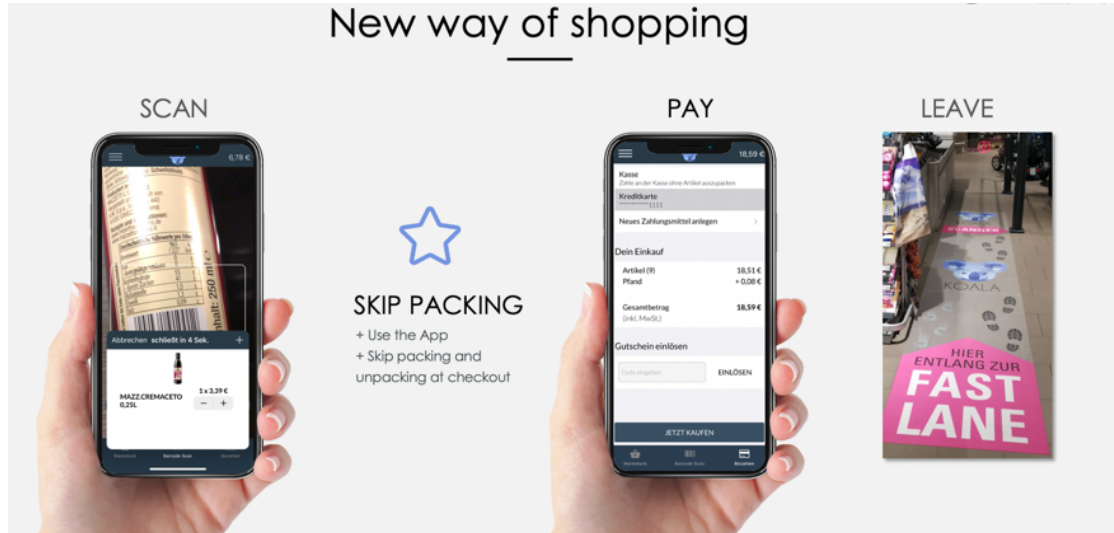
New way of shopping

SCAN

6,78 €

Abbrechen schließt in 4 Sek. +

MAZZ.CREMACETO 0,25L

1 x 3,39 €

− +

Warenkorb Barcode Scan Bezahlen

SKIP PACKING

+ Use the App
+ Skip packing and unpacking at checkout

PAY

18,59 €

Kasse
Zahle an der Kasse ohne Artikel auszupacken

Kreditkarte
************1111

Neues Zahlungsmittel anlegen

Dein Einkauf

| | |
|---|---|
| Artikel (9) | 18,51 € |
| Pfand | + 0,08 € |
| Gesamtbetrag (inkl. MwSt.) | 18,59 € |

Gutschein einlösen

Code eingeben EINLÖSEN

JETZT KAUFEN

Warenkorb Barcode Scan Bezahlen

LEAVE

KOALA

HIER ENTLANG ZUR FAST LANE